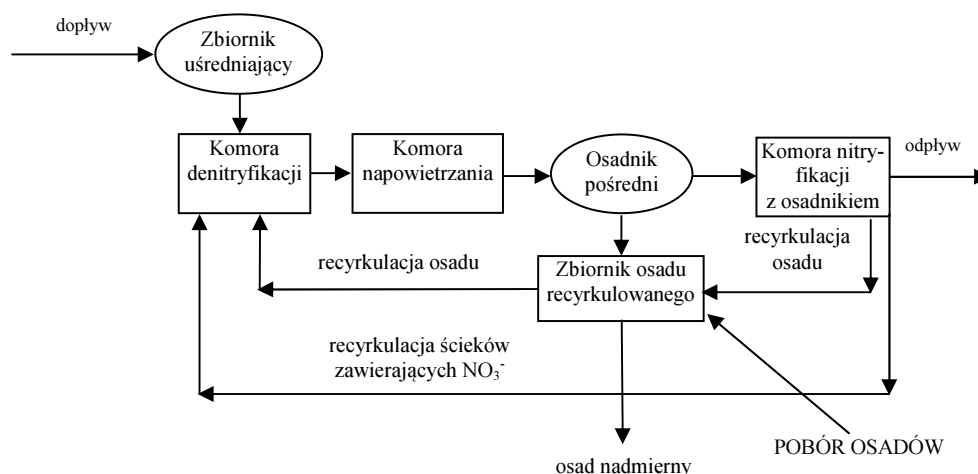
dopływ

Zbiornik uśredniający

Komora denitryfikacji

Komora napowietrzania

Osadnik pośredni

Komora nitryfikacji z osadnikiem

odpływ

recyrkulacja osadu

recyrkulacja osadu

Zbiornik osadu recyrkulowanego

recyrkulacja ścieków zawierających $NO_3^-$

POBÓR OSADÓW

osad nadmierny